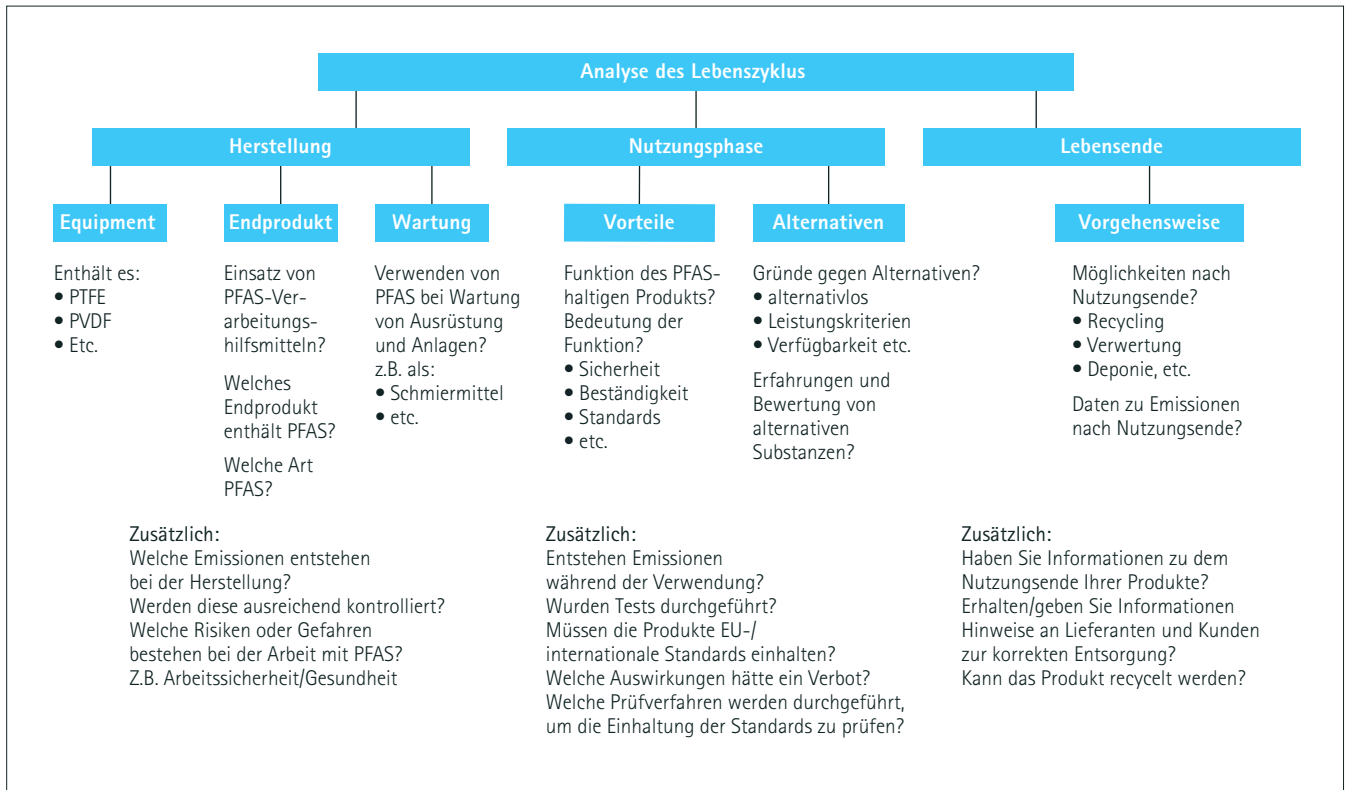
Analyse des Lebenszyklus

Herstellung

Nutzungsphase

Lebensende

Equipment

Enthält es:
• PTFE
• PVDF
• Etc.

Endprodukt

Einsatz von PFAS-Verarbeitungshilfsmitteln?

Welches Endprodukt enthält PFAS?

Welche Art PFAS?

Wartung

Verwenden von PFAS bei Wartung von Ausrüstung und Anlagen? z.B. als:
• Schmiermittel
• etc.

Vorteile

Funktion des PFAS-haltigen Produkts? Bedeutung der Funktion?
• Sicherheit
• Beständigkeit
• Standards
• etc.

Alternativen

Gründe gegen Alternativen?
• alternativlos
• Leistungskriterien
• Verfügbarkeit etc.

Erfahrungen und Bewertung von alternativen Substanzen?

Vorgehensweise

Möglichkeiten nach Nutzungsende?
• Recycling
• Verwertung
• Deponie, etc.

Daten zu Emissionen nach Nutzungsende?

Zusätzlich:
Welche Emissionen entstehen bei der Herstellung?
Werden diese ausreichend kontrolliert?
Welche Risiken oder Gefahren bestehen bei der Arbeit mit PFAS?
Z.B. Arbeitssicherheit/Gesundheit

Zusätzlich:
Entstehen Emissionen während der Verwendung?
Wurden Tests durchgeführt?
Müssen die Produkte EU-/internationale Standards einhalten?
Welche Auswirkungen hätte ein Verbot?
Welche Prüfverfahren werden durchgeführt, um die Einhaltung der Standards zu prüfen?

Zusätzlich:
Haben Sie Informationen zu dem Nutzungsende Ihrer Produkte?
Erhalten/geben Sie Informationen Hinweise an Lieferanten und Kunden zur korrekten Entsorgung?
Kann das Produkt recycelt werden?